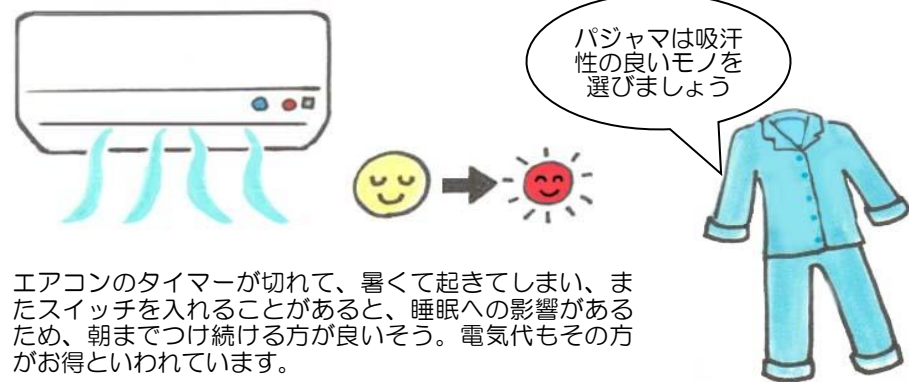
パジャマは吸汗性の良いモノを選びましょう

エアコンのタイマーが切れて、暑くて起きてしまい、またスイッチを入れることがあると、睡眠への影響があるため、朝までつけ続ける方が良いそう。電気代もその方がお得といわれています。